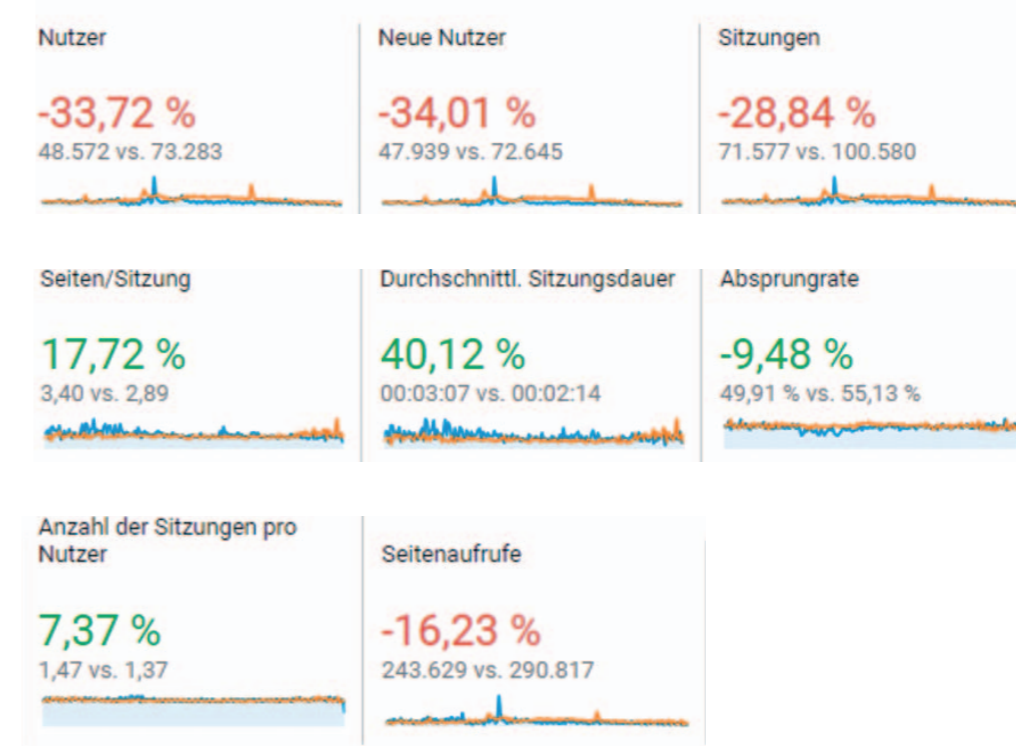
Nutzer

-33,72 %
48.572 vs. 73.283

Neue Nutzer

-34,01 %
47.939 vs. 72.645

Sitzungen

-28,84 %
71.577 vs. 100.580

Seiten/Sitzung

17,72 %
3,40 vs. 2,89

Durchschnittl. Sitzungsdauer

40,12 %
00:03:07 vs. 00:02:14

Absprungrate

-9,48 %
49,91 % vs. 55,13 %

Anzahl der Sitzungen pro Nutzer

7,37 %
1,47 vs. 1,37

Seitenaufrufe

-16,23 %
243.629 vs. 290.817